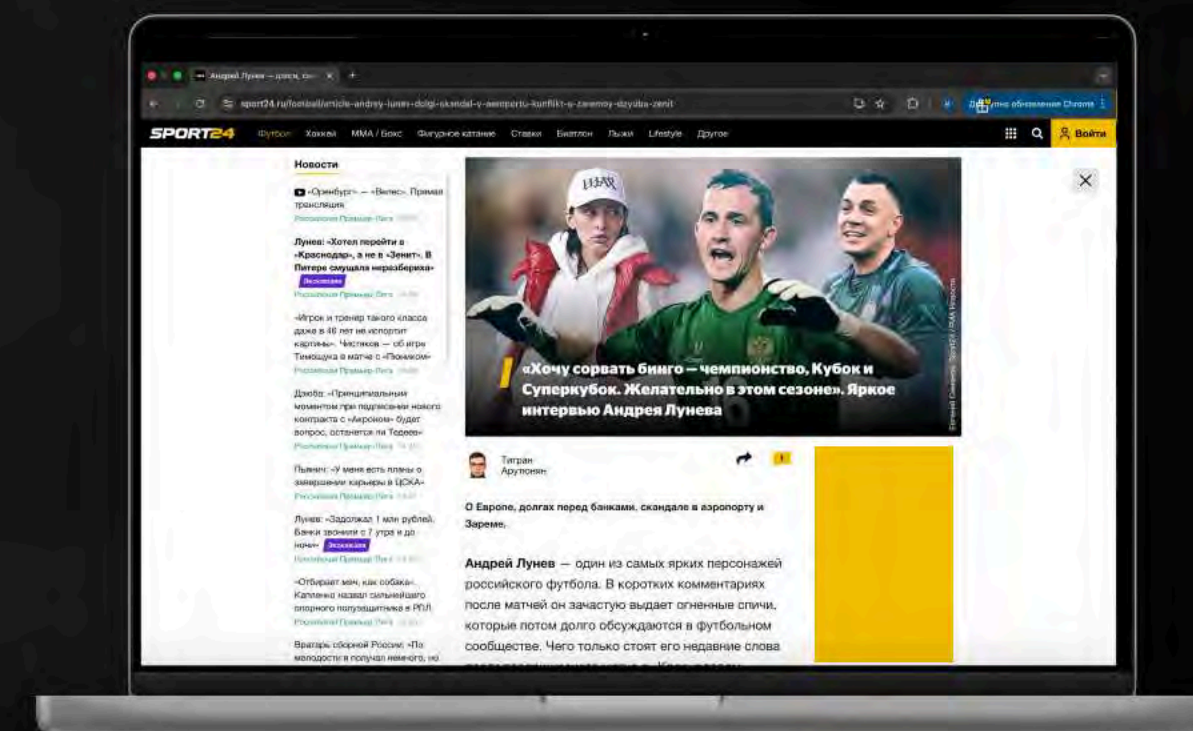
Андрей Лунев — долги, ск... ×

sport24.ru/football/article-andrey-lunev-dolgi-skandal-v-aeroportu-konflikt-s-zaremoy-dzyuba-zenit

Доступно обновление Chrome

SPORT24 Футбол Хоккей MMA / Бокс Фигурное катание Ставки Биатлон Лыжи Lifestyle Другое

Войти

Новости

«Оренбург» — «Велес». Прямая трансляция
Российская Премьер-Лига

Лунев: «Хотел перейти в «Краснодар», а не в «Зенит». В Питере смущала неразбериха»
Эксклюзив
Российская Премьер-Лига

«Игрок и тренер такого класса даже в 46 лет не испортит картины». Чистяков — об игре Тимощука в матче с «Пюником»
Российская Премьер-Лига

Дзюба: «Принципиальным моментом при подписании нового контракта с «Ахматом» будет вопрос, останется ли Тедеев»
Российская Премьер-Лига

Пьянич: «У меня есть планы о завершении карьеры в ЦСКА»
Российская Премьер-Лига

Лунев: «Задолжал 1 млн рублей. Банки звонили с 7 утра и до ночи»
Эксклюзив
Российская Премьер-Лига

«Отбирает мяч, как собака». Каленко назвал сильнейшего опорного полузащитника в РПЛ
Российская Премьер-Лига

Вратарь сборной России: «По молодости я получал немного, но

«Хочу сорвать бинго — чемпионство, Кубок и Суперкубок. Желательно в этом сезоне». Яркое интервью Андрея Лунева

Евгений Семенов, Sport24 / РИА Новости

Тигран Арутюнян

О Европе, долгах перед банками, скандале в аэропорту и Зареме.

Андрей Лунев — один из самых ярких персонажей российского футбола. В коротких комментариях после матчей он зачастую выдает огненные спичи, которые потом долго обсуждаются в футбольном сообществе. Чего только стоит его недавние слова